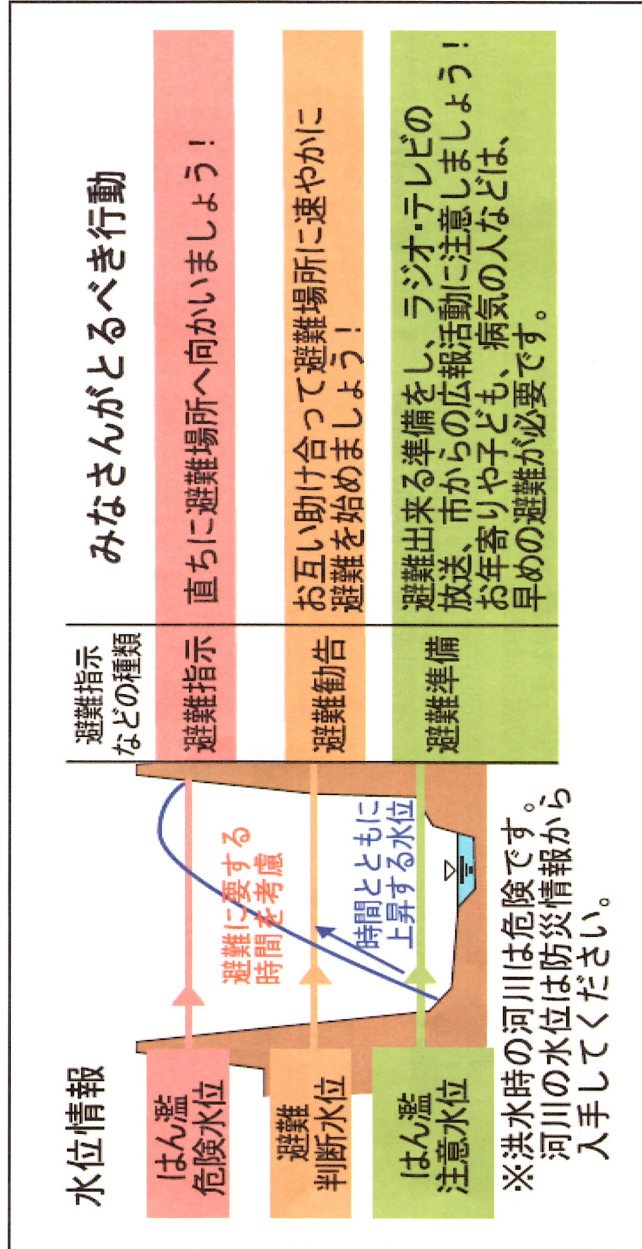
水位情報

はん濫
危険水位

避難
判断水位

はん濫
注意水位

避難に要する
時間を考慮

時間とともに
上昇する水位

※洪水時の河川は危険です。
河川の水位は防災情報から
入手してください。

| 避難指示などの種類 | みなさんがとるべき行動 |
|---|---|
| 避難指示 | 直ちに避難場所へ向かいましょう！ |
| 避難勧告 | お互い助け合って避難場所に速やかに避難を始めましょう！ |
| 避難準備 | 避難出来る準備をし、ラジオ・テレビの放送、市からの広報活動に注意しましょう！お年寄りや子ども、病気の人などは、早めの避難が必要です。 |